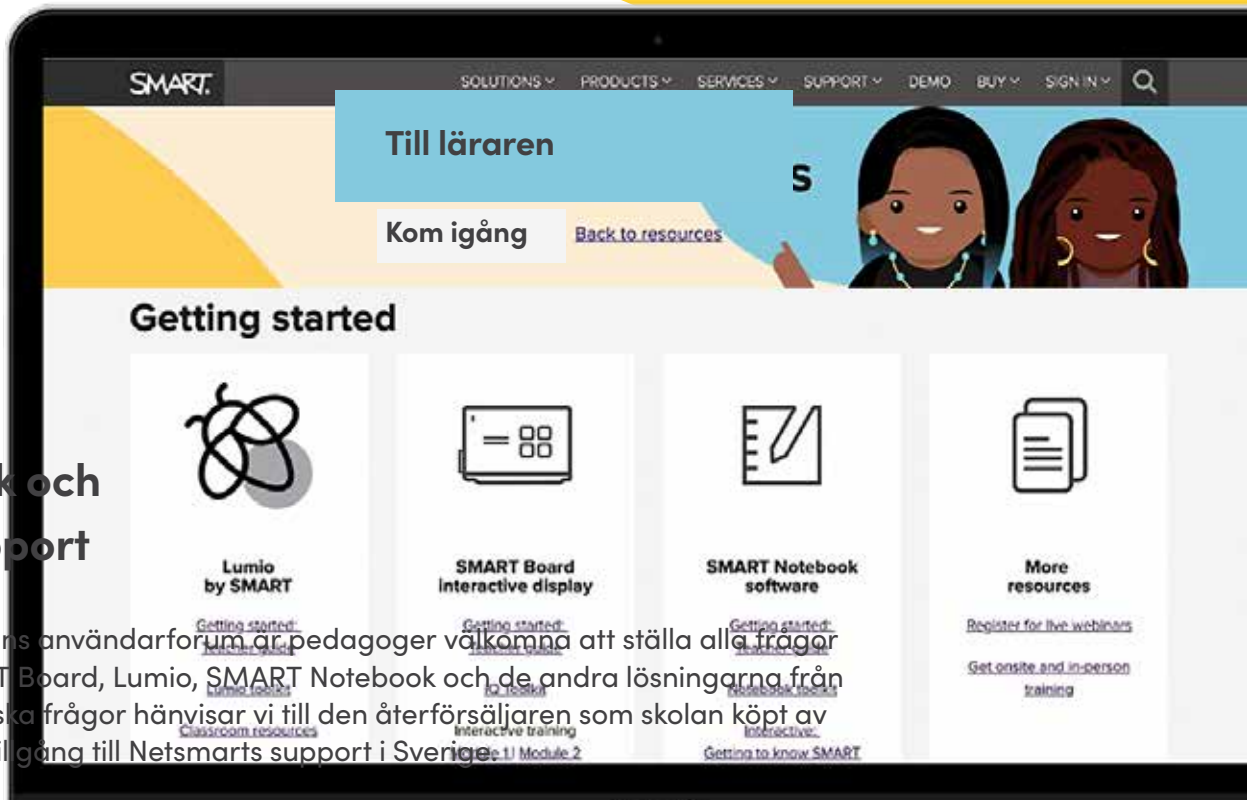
SMART. SOLUTIONS PRODUCTS SERVICES SUPPORT DEMO BUY SIGN IN

Till läraren

s

Kom igång

Back to resources

Getting started

Lumio by SMART

Getting started: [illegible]

Lumio toolkit

Classroom resources

SMART Board interactive display

Getting started: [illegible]

iQ Toolkit

Interactive training

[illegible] 1 | Module 2

SMART Notebook software

Getting started: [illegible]

Notebook toolkit

Interactive:

Getting to know SMART

More resources

Register for live webinars

Get onsite and in-person training

k och

port

ns användarforum är pedagoger välkomna att ställa alla frågor T Board, Lumio, SMART Notebook och de andra lösningarna från ska frågor hänvisar vi till den återförsäljaren som skolan köpt av il gång till Netsmarts support i Sverige.